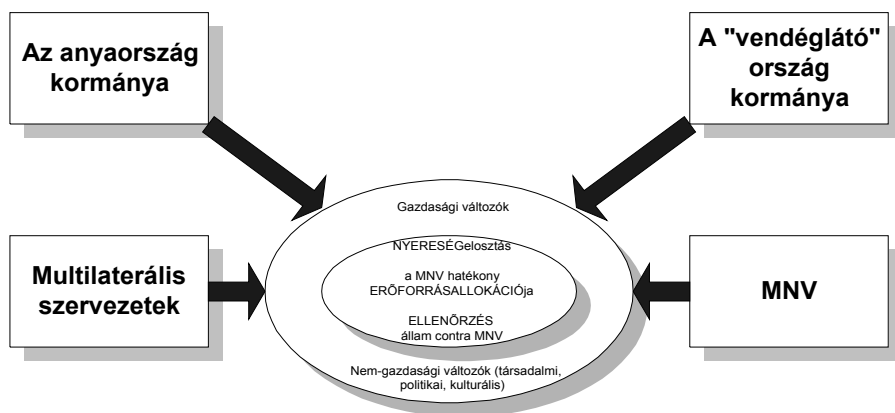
Az anyaország kormánya

A "vendéglátó" ország kormánya

Gazdasági változók

NYERESÉGelosztás

a MNV hatékony ERŐFORRÁSALLOKÁCIÓja

ELLENŐRZÉS állam contra MNV

Nem-gazdasági változók (társadalmi, politikai, kulturális)

Multilaterális szervezetek

MNV